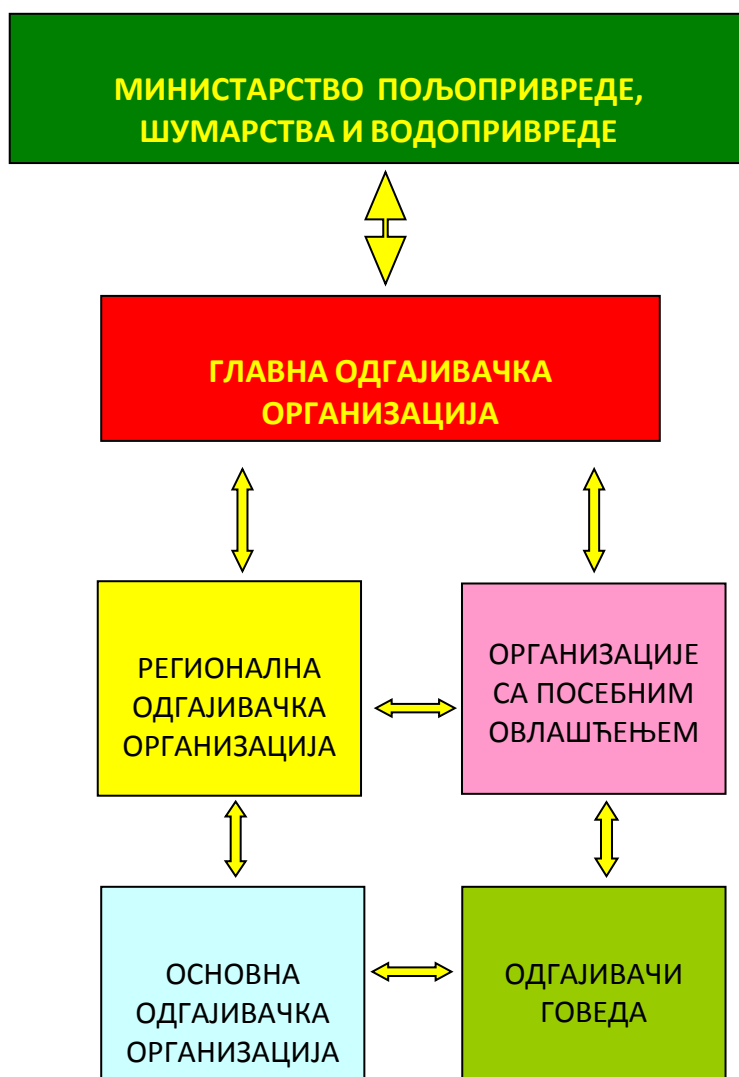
МИНИСТАРСТВО ПОЉОПРИВРЕДЕ, ШУМАРСТВА И ВОДОПРИВРЕДЕ

ГЛАВНА ОДГАЈИВАЧКА ОРГАНИЗАЦИЈА

РЕГИОНАЛНА ОДГАЈИВАЧКА ОРГАНИЗАЦИЈА

ОРГАНИЗАЦИЈЕ СА ПОСЕБНИМ ОВЛАШЋЕЊЕМ

ОСНОВНА ОДГАЈИВАЧКА ОРГАНИЗАЦИЈА

ОДГАЈИВАЧИ ГОВЕДА